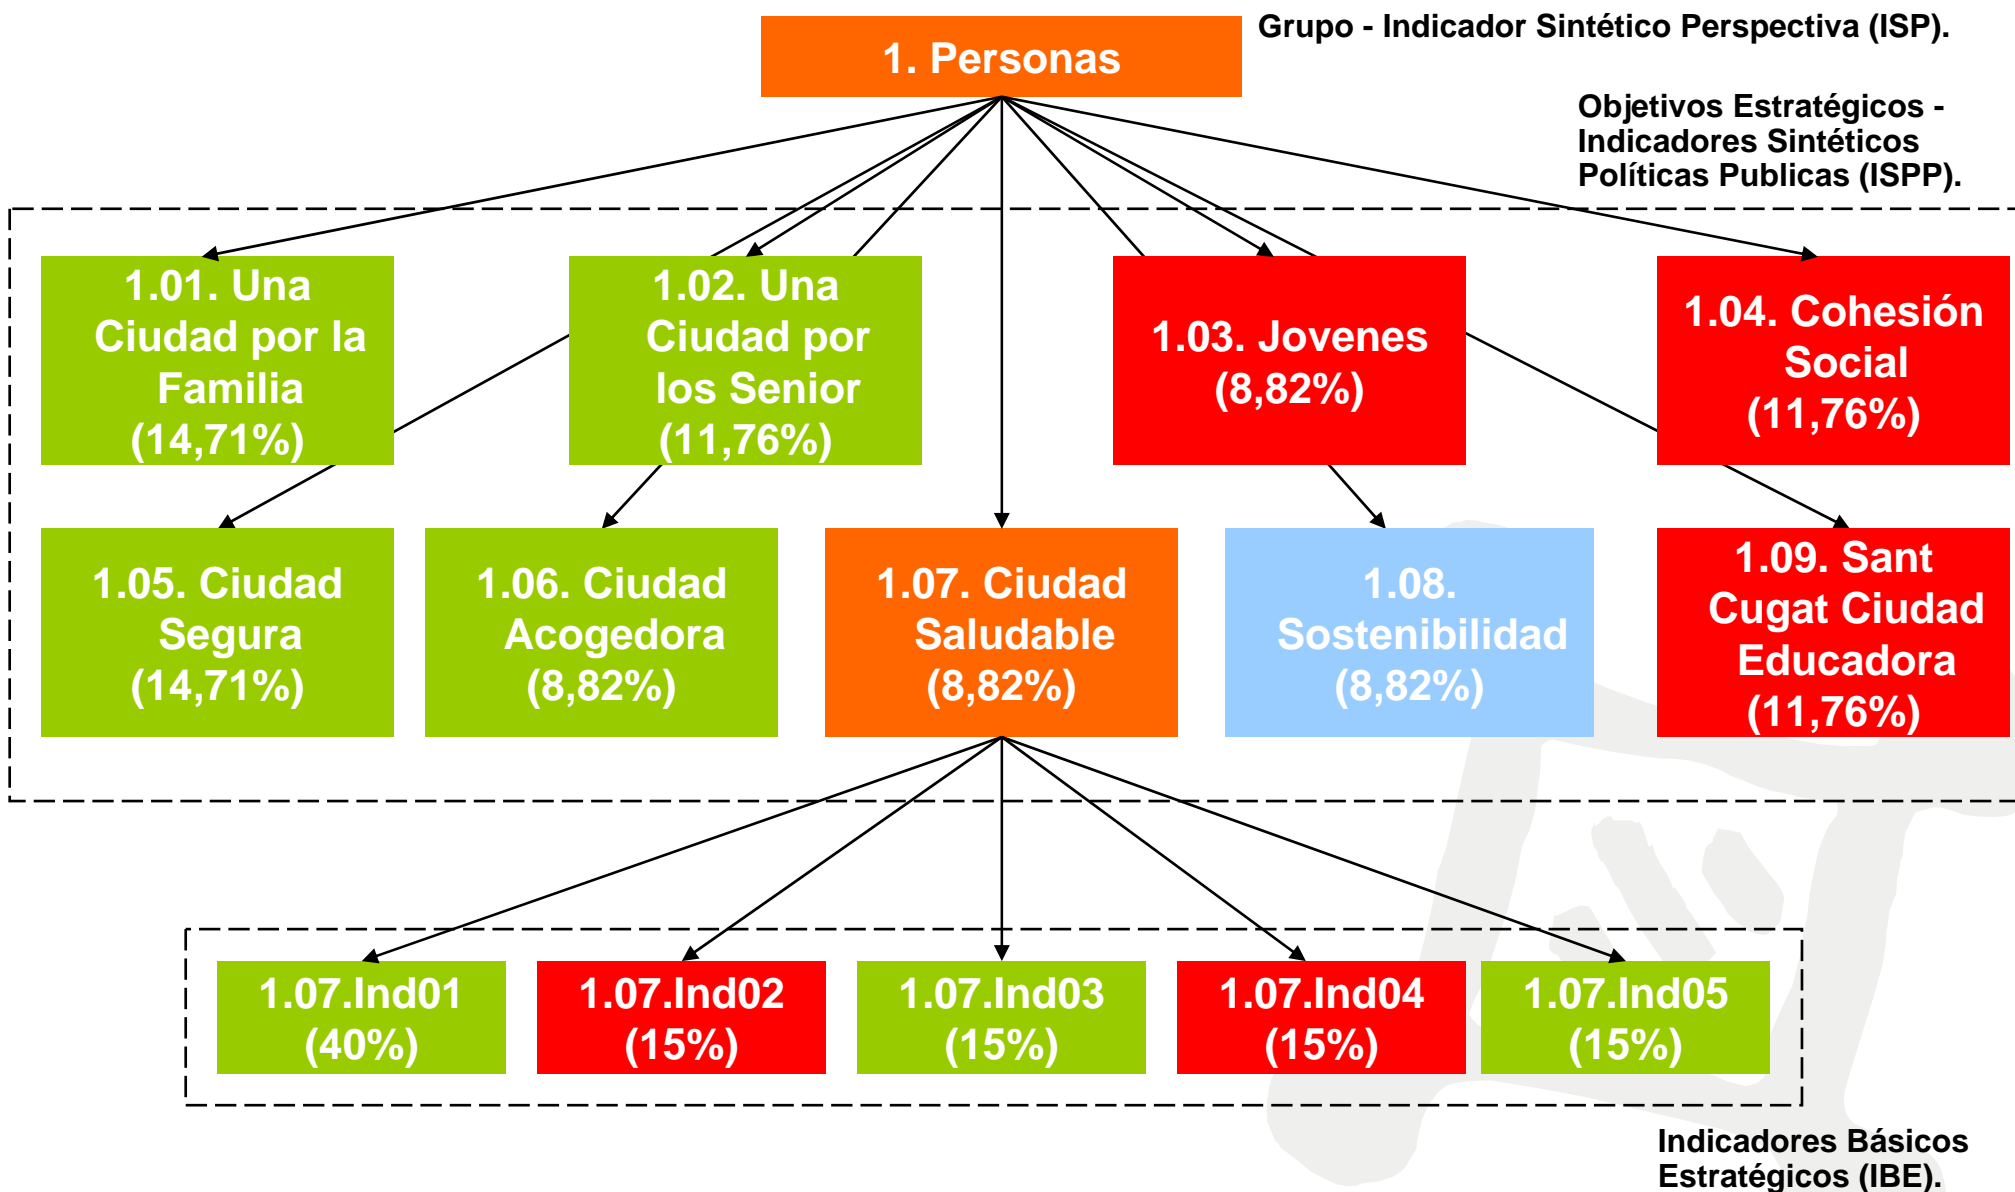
1. Personas

Grupo - Indicador Sintético Perspectiva (ISP).

Objetivos Estratégicos - Indicadores Sintéticos Políticas Publicas (ISPP).

1.01. Una Ciudad por la Familia (14,71%)

1.02. Una Ciudad por los Senior (11,76%)

1.03. Jovenes (8,82%)

1.04. Cohesión Social (11,76%)

1.05. Ciudad Segura (14,71%)

1.06. Ciudad Acogedora (8,82%)

1.07. Ciudad Saludable (8,82%)

1.08. Sostenibilidad (8,82%)

1.09. Sant Cugat Ciudad Educadora (11,76%)

1.07.Ind01 (40%)

1.07.Ind02 (15%)

1.07.Ind03 (15%)

1.07.Ind04 (15%)

1.07.Ind05 (15%)

Indicadores Básicos Estratégicos (IBE).